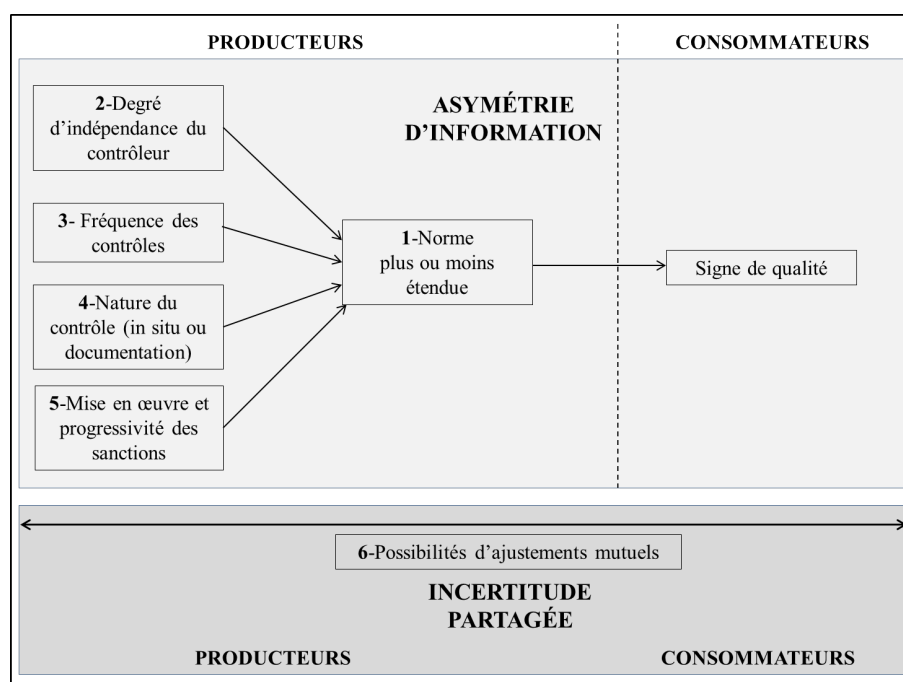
PRODUCTEURS

CONSOMMATEURS

ASYMÉTRIE D'INFORMATION

2-Degré d'indépendance du contrôleur

3- Fréquence des contrôles

4-Nature du contrôle (in situ ou documentation)

5-Mise en œuvre et progressivité des sanctions

1-Norme plus ou moins étendue

Signe de qualité

6-Possibilités d'ajustements mutuels

INCERTITUDE PARTAGÉE

PRODUCTEURS

CONSOMMATEURS